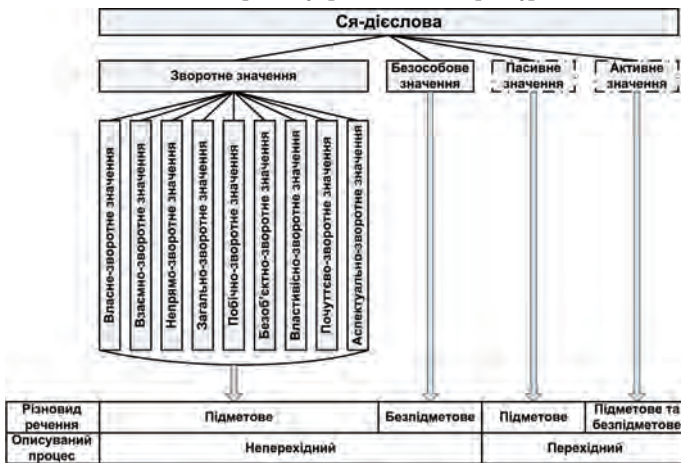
Ся-дієслова

Зворотне значення

Безособове значення

Пасивне значення

Активне значення

Власне-зворотне значення

Взаємно-зворотне значення

Непрямо-зворотне значення

Загально-зворотне значення

Побічно-зворотне значення

Безоб'єктно-зворотне значення

Властивісно-зворотне значення

Почуттєво-зворотне значення

Аспектуально-зворотне значення

| Різновид речення | Підметове | Безпідметове | Підметове | Підметове та безпідметове |
|---|---|---|---|---|
| Описуваний процес | Неперехідний | | Перехідний | |